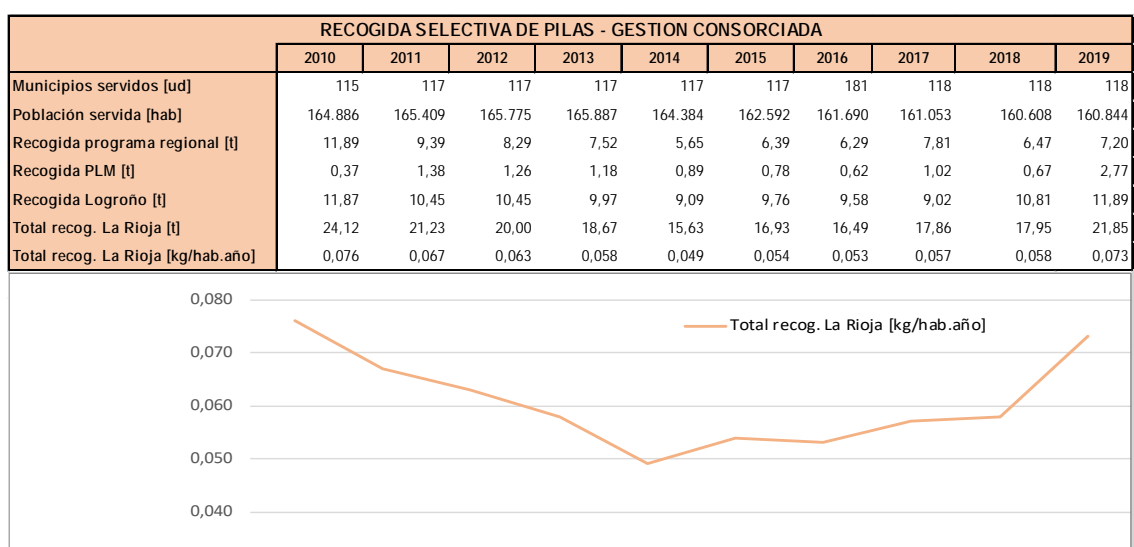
RECOGIDA SELECTIVA DE PILAS - GESTION CONSORCIADA

| | 2010 | 2011 | 2012 | 2013 | 2014 | 2015 | 2016 | 2017 | 2018 | 2019 |
|---|---|---|---|---|---|---|---|---|---|---|
| Municipios servidos [ud] | 115 | 117 | 117 | 117 | 117 | 117 | 181 | 118 | 118 | 118 |
| Población servida [hab] | 164.886 | 165.409 | 165.775 | 165.887 | 164.384 | 162.592 | 161.690 | 161.053 | 160.608 | 160.844 |
| Recogida programa regional [t] | 11,89 | 9,39 | 8,29 | 7,52 | 5,65 | 6,39 | 6,29 | 7,81 | 6,47 | 7,20 |
| Recogida PLM [t] | 0,37 | 1,38 | 1,26 | 1,18 | 0,89 | 0,78 | 0,62 | 1,02 | 0,67 | 2,77 |
| Recogida Logroño [t] | 11,87 | 10,45 | 10,45 | 9,97 | 9,09 | 9,76 | 9,58 | 9,02 | 10,81 | 11,89 |
| Total recog. La Rioja [t] | 24,12 | 21,23 | 20,00 | 18,67 | 15,63 | 16,93 | 16,49 | 17,86 | 17,95 | 21,85 |
| Total recog. La Rioja [kg/hab.año] | 0,076 | 0,067 | 0,063 | 0,058 | 0,049 | 0,054 | 0,053 | 0,057 | 0,058 | 0,073 |

0,080
0,070
0,060
0,050
0,040

Total recog. La Rioja [kg/hab.año]